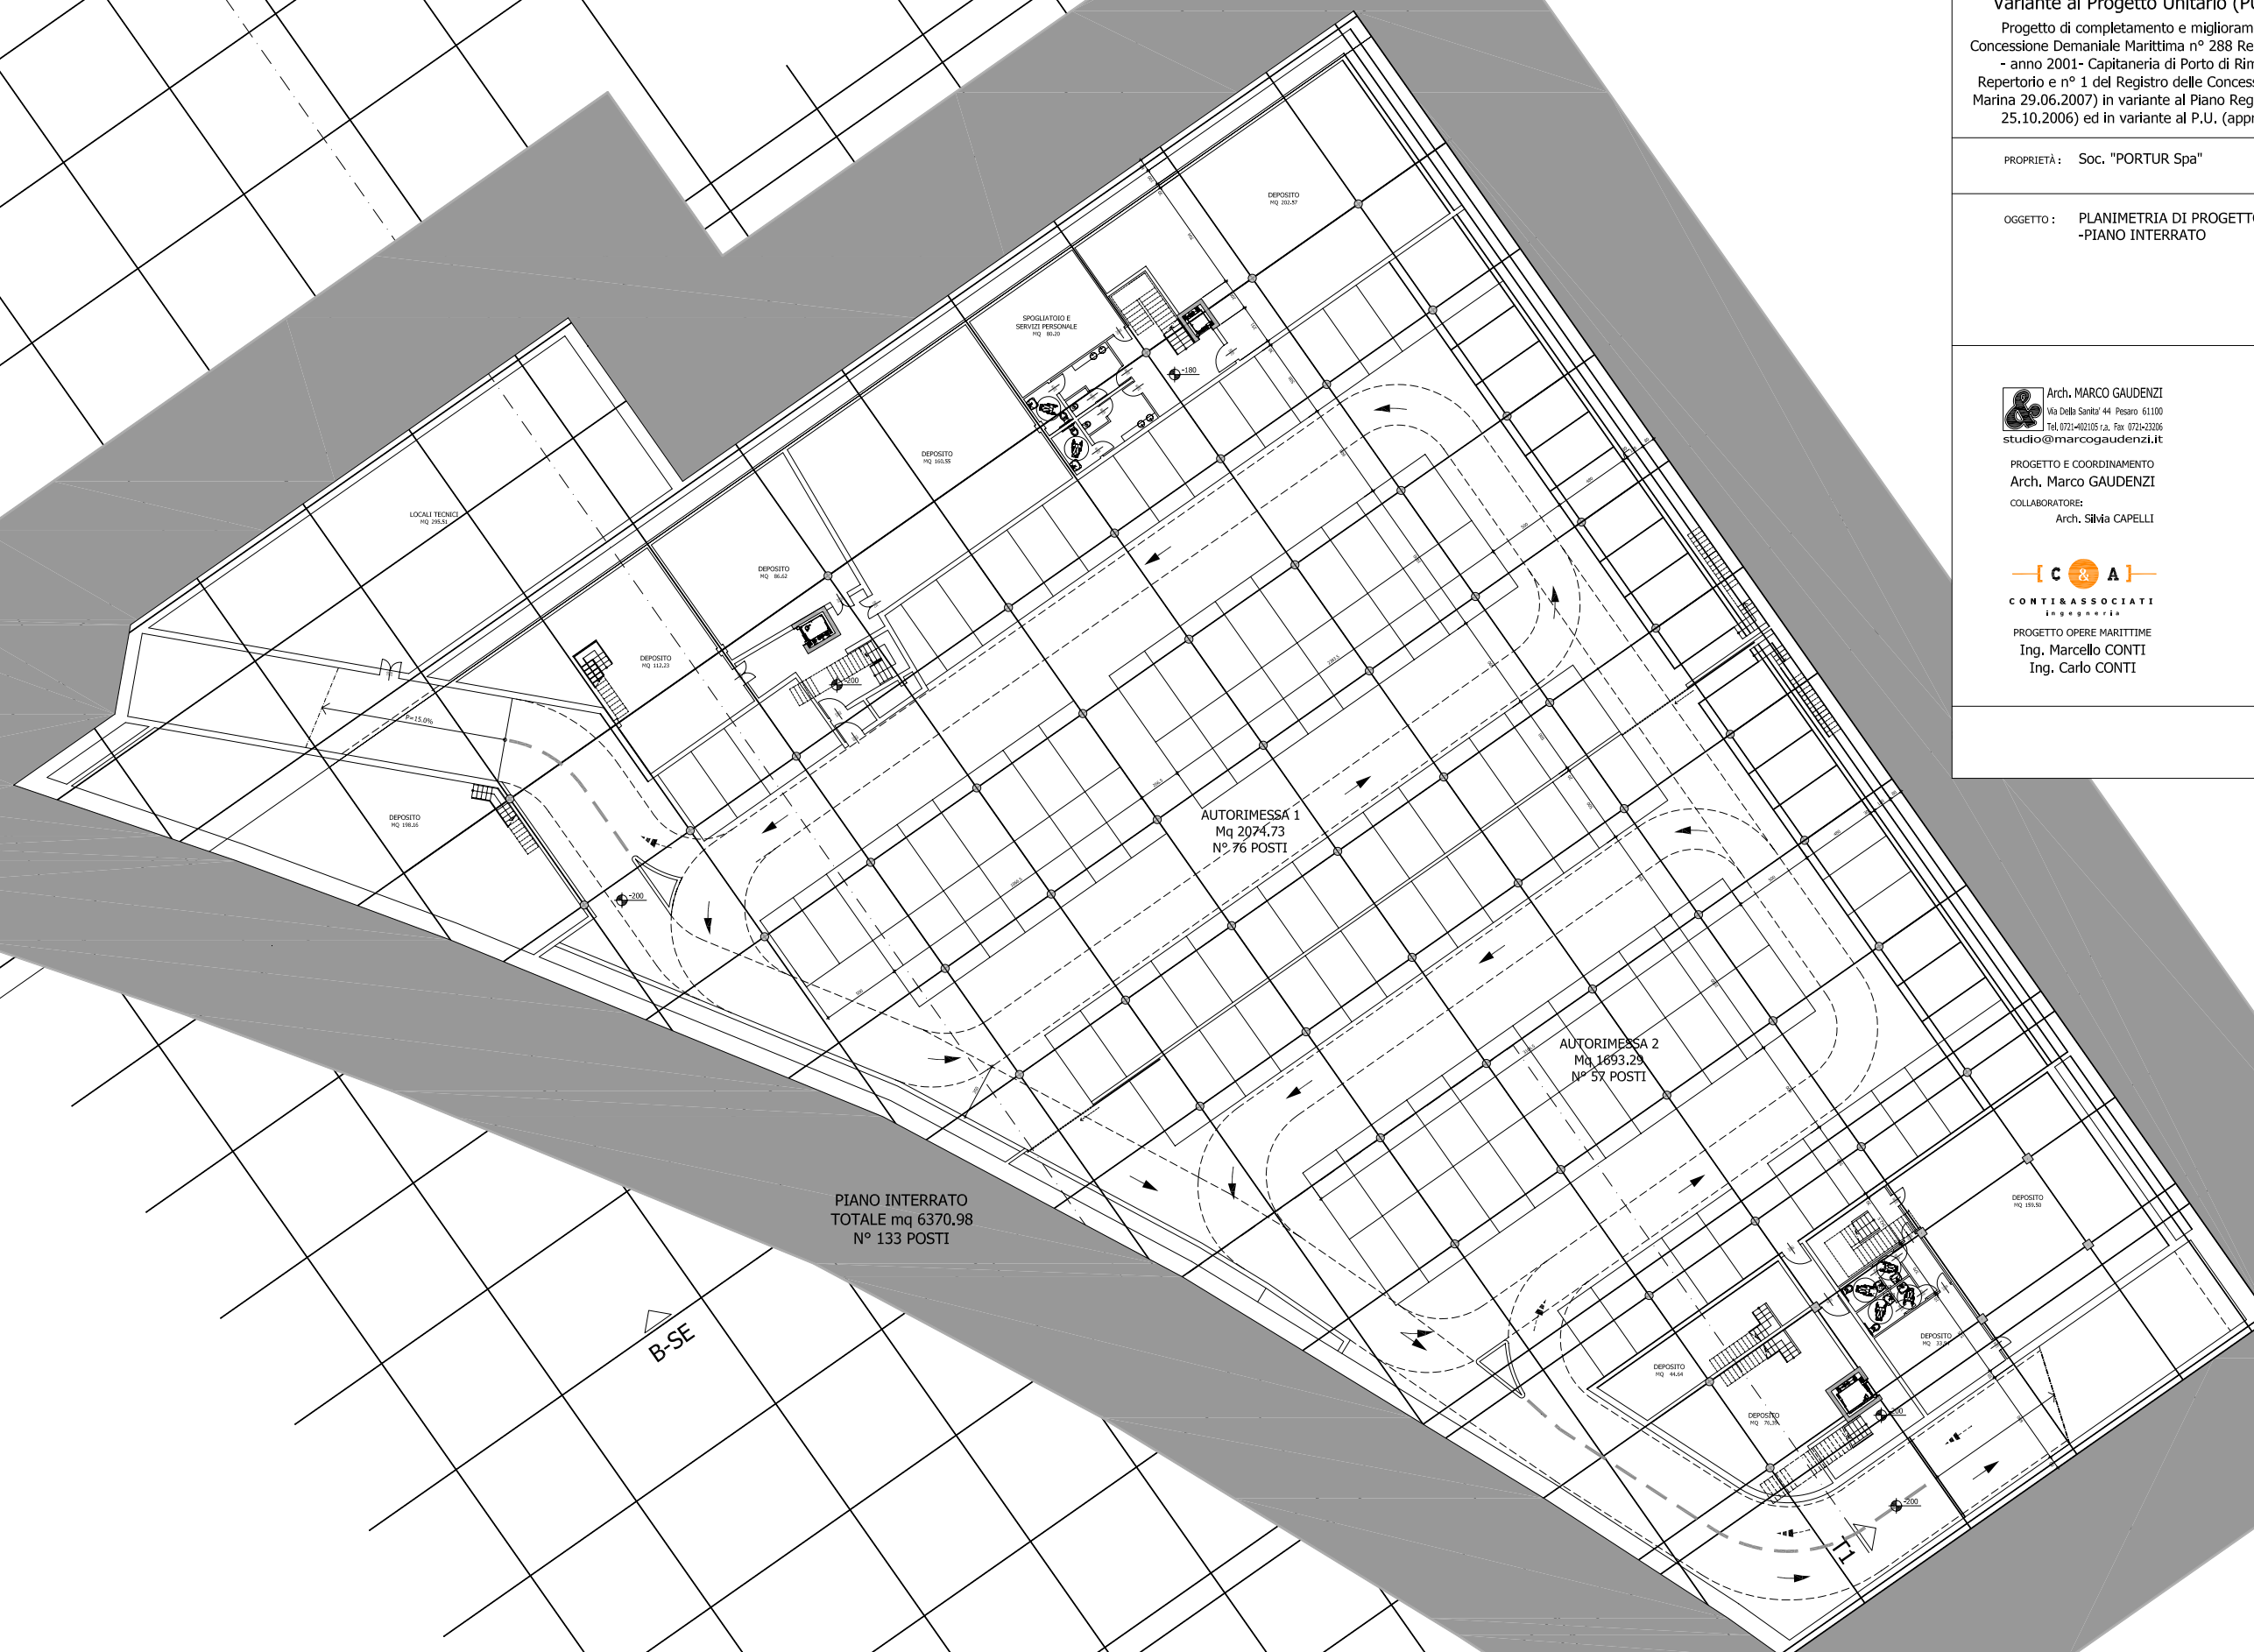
Variante al Progetto Unitario (PU

Progetto di completamento e miglioram
Concessione Demaniale Marittima n° 288 Re
- anno 2001- Capitaneria di Porto di Rim
Repertorio e n° 1 del Registro delle Concess
Marina 29.06.2007) in variante al Piano Reg
25.10.2006) ed in variante al P.U. (appr

PROPRIETÀ : Soc. "PORTUR Spa"

OGGETTO : PLANIMETRIA DI PROGETTO
-PIANO INTERRATO

Arch. MARCO GAUDENZI
Via Della Sanita' 44 Pesaro 61100
Tel. 0721-402105 r.a. Fax 0721-23206
studio@marcogaudenzi.it

PROGETTO E COORDINAMENTO
Arch. Marco GAUDENZI
COLLABORATORE:
Arch. Silvia CAPELLI

[ C & A ]
CONTI&ASSOCIATI
ingegneria

PROGETTO OPERE MARITTIME
Ing. Marcello CONTI
Ing. Carlo CONTI

DEPOSITO
MQ 202.57

SPOGLIATOIO E
SERVIZI PERSONALE
MQ 80.20

DEPOSITO
MQ 165.55

LOCALI TECNICI
MQ 295.51

DEPOSITO
MQ 86.62

DEPOSITO
MQ 112.23

DEPOSITO
MQ 198.16

P=15.0%

-180

-200

-200

AUTORIMESSA 1
Mq 2074.73
N° 76 POSTI

AUTORIMESSA 2
Mq 1693.29
N° 57 POSTI

PIANO INTERRATO
TOTALE mq 6370.98
N° 133 POSTI

B-SE

DEPOSITO
MQ 155.50

DEPOSITO
MQ 33.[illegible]

DEPOSITO
MQ 44.64

DEPOSITO
MQ 70.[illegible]

-200

-200

1-1